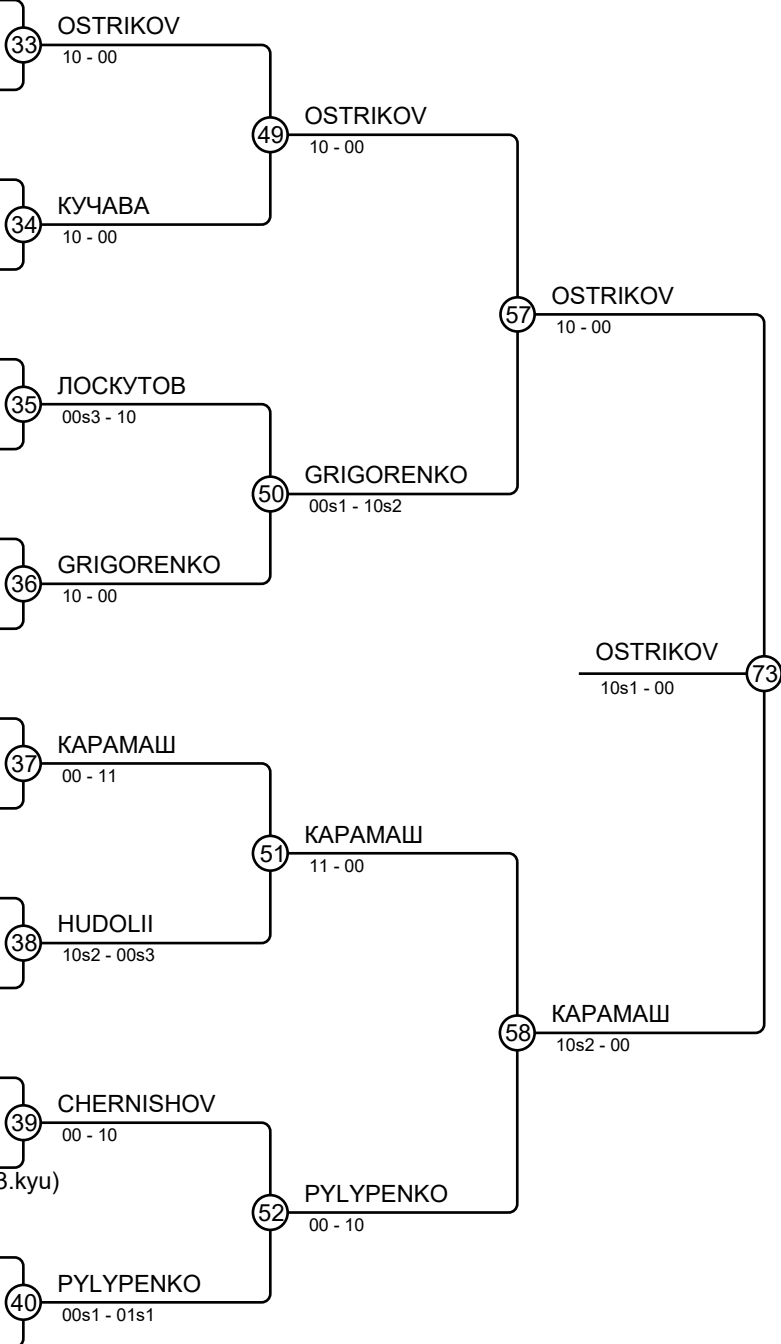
33 OSTRIKOV
10 - 00

49 OSTRIKOV
10 - 00

34 КУЧАВА
10 - 00

57 OSTRIKOV
10 - 00

35 ЛОСКУТОВ
00s3 - 10

50 GRIGORENKO
00s1 - 10s2

36 GRIGORENKO
10 - 00

OSTRIKOV
10s1 - 00
73

37 КАРАМАШ
00 - 11

51 КАРАМАШ
11 - 00

38 HUDOLII
10s2 - 00s3

58 КАРАМАШ
10s2 - 00

39 CHERNISHOV
00 - 10

3.kyu)

52 PYLYPENKO
00 - 10

40 PYLYPENKO
00s1 - 01s1